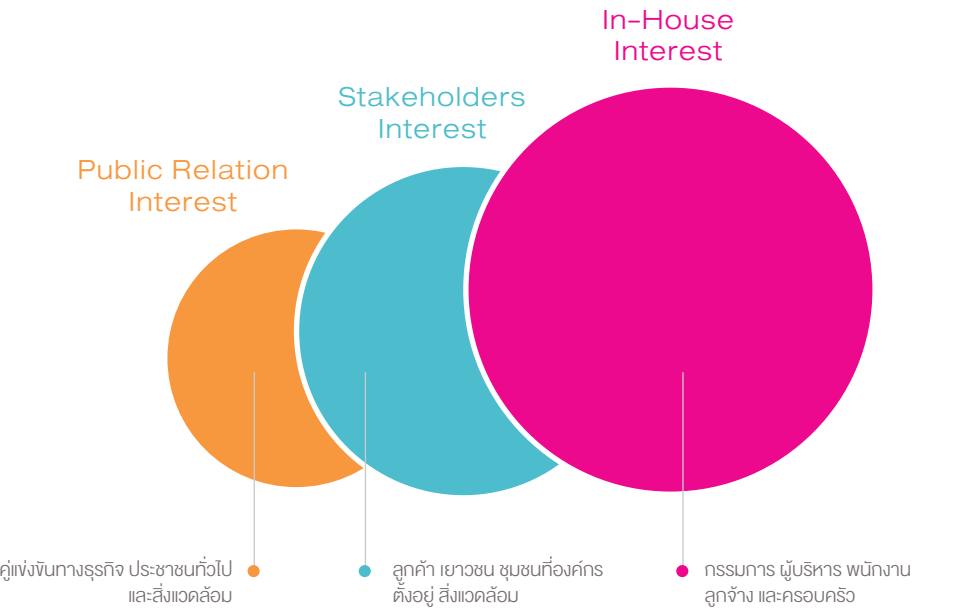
In-House Interest

Stakeholders Interest

Public Relation Interest

คู่แข่งขันทางธุรกิจ ประชาชนทั่วไป และสิ่งแวดล้อม

ลูกค้า เยาวชน ชุมชนที่องค์กรตั้งอยู่ สิ่งแวดล้อม

กรรมการ ผู้บริหาร พนักงาน ลูกจ้าง และครอบครัว